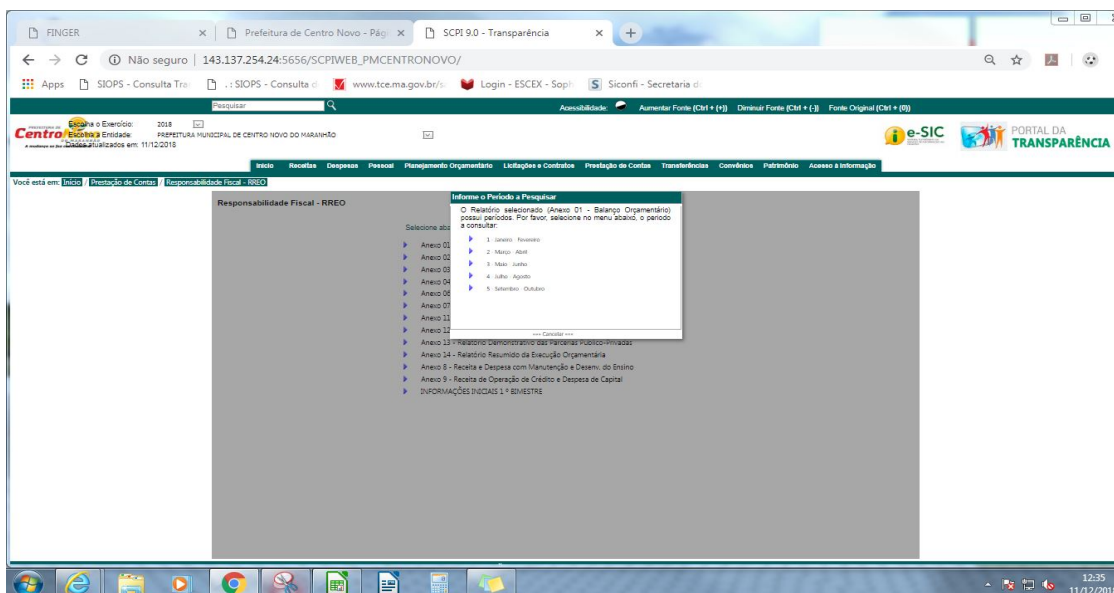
FINGER
Prefeitura de Centro Novo - Pág
SCPI 9.0 - Transparência
Não seguro | 143.137.254.24:5656/SCPIWEB_PMCENTRONOVO/
Apps SIOPS - Consulta Tra .: SIOPS - Consulta d www.tce.ma.gov.br/s Login - ESCEX - Soph Siconfi - Secretaria d
Pesquisar
Acessibilidade: Aumentar Fonte (Ctrl + (+)) Diminuir Fonte (Ctrl + (-)) Fonte Original (Ctrl + (0))
Centro
Escolha o Exercício: 2018
Escolha a Entidade: PREFEITURA MUNICIPAL DE CENTRO NOVO DO MARANHÃO
Dados atualizados em: 11/12/2018
e-SIC
PORTAL DA TRANSPARÊNCIA
Início Receitas Despesas Pessoal Planejamento Orçamentário Licitações e Contratos Prestação de Contas Transferências Convênios Patrimônio Acesso à Informação
Você está em: Início / Prestação de Contas / Responsabilidade Fiscal - RREO
Responsabilidade Fiscal - RREO
Selecione aba
Anexo 01
Anexo 02
Anexo 03
Anexo 04
Anexo 06
Anexo 07
Anexo 11
Anexo 12
Anexo 13 - Relatório Demonstrativo das Parcerias Público-Privadas
Anexo 14 - Relatório Resumido da Execução Orçamentária
Anexo 8 - Receita e Despesa com Manutenção e Desenv. do Ensino
Anexo 9 - Receita de Operação de Crédito e Despesa de Capital
INFORMAÇÕES INICIAIS 1 º BIMESTRE
Informe o Período a Pesquisar
O Relatório selecionado (Anexo 01 - Balanço Orçamentário) possui períodos. Por favor, selecione no menu abaixo, o período a consultar:
1 · Janeiro · Fevereiro
2 · Março · Abril
3 · Maio · Junho
4 · Julho · Agosto
5 · Setembro · Outubro
--- Cancelar ---
12:35
11/12/201